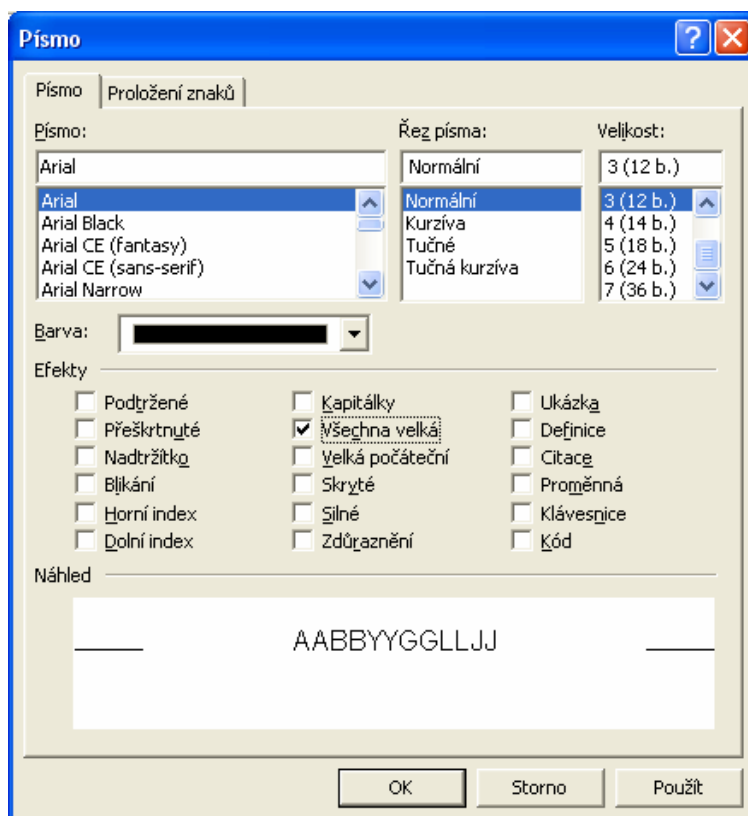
Písmo

Písmo | Proložení znaků

Písmo:
Arial
Arial
Arial Black
Arial CE (fantasy)
Arial CE (sans-serif)
Arial Narrow

Řez písma:
Normální
Normální
Kurzíva
Tučné
Tučná kurzíva

Velikost:
3 (12 b.)
3 (12 b.)
4 (14 b.)
5 (18 b.)
6 (24 b.)
7 (36 b.)

Barva:

Efekty
Podtržené
Přeškrtnuté
Nadtržítko
Blikání
Horní index
Dolní index
Kapitálky
Všechna velká
Velká počáteční
Skryté
Silné
Zdůraznění
Ukázka
Definice
Citace
Proměnná
Klávesnice
Kód

Náhled
AABBYYGGLLJJ

OK
Storno
Použít